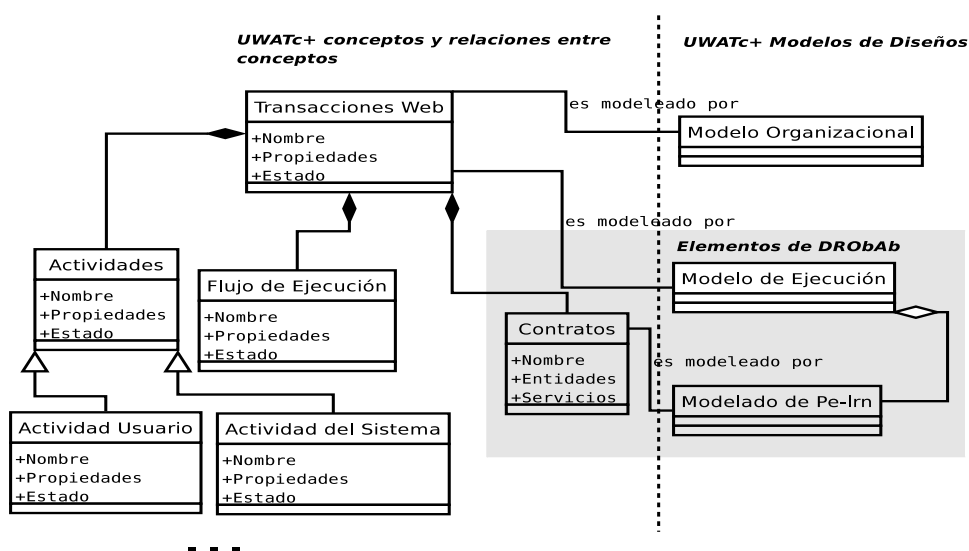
UWATc+ conceptos y relaciones entre conceptos

UWATc+ Modelos de Diseños

Transacciones Web
+Nombre
+Propiedades
+Estado

es modeleado por

Modelo Organizacional

es modeleado por

Elementos de DRObAb

Modelo de Ejecución

Actividades
+Nombre
+Propiedades
+Estado

Flujo de Ejecución
+Nombre
+Propiedades
+Estado

Contratos
+Nombre
+Entidades
+Servicios

es modeleado por

Modelado de Pe-lrn

Actividad Usuario
+Nombre
+Propiedades
+Estado

Actividad del Sistema
+Nombre
+Propiedades
+Estado